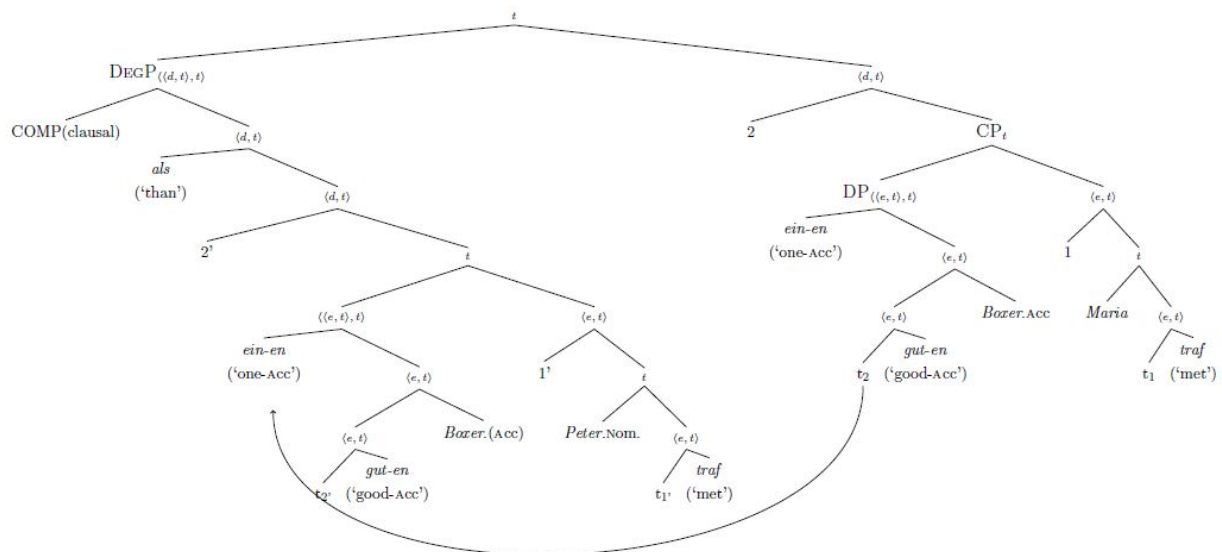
$t$

DegP$_{\langle\langle d,t\rangle,t\rangle}$

COMP(clausal)

$\langle d,t\rangle$

*als*
('than')

$\langle d,t\rangle$

2'

$t$

$\langle\langle e,t\rangle,t\rangle$

*ein-en*
('one-Acc')

$\langle e,t\rangle$

$\langle e,t\rangle$

t$_{2'}$

*gut-en*
('good-Acc')

*Boxer*.(Acc)

$\langle e,t\rangle$

1'

$t$

*Peter*.Nom.

$\langle e,t\rangle$

t$_{1'}$

*traf*
('met')

$\langle d,t\rangle$

2

CP$_t$

DP$_{\langle\langle e,t\rangle,t\rangle}$

*ein-en*
('one-Acc')

$\langle e,t\rangle$

$\langle e,t\rangle$

t$_2$

*gut-en*
('good-Acc')

*Boxer*.Acc

$\langle e,t\rangle$

1

$t$

*Maria*

$\langle e,t\rangle$

t$_1$

*traf*
('met')